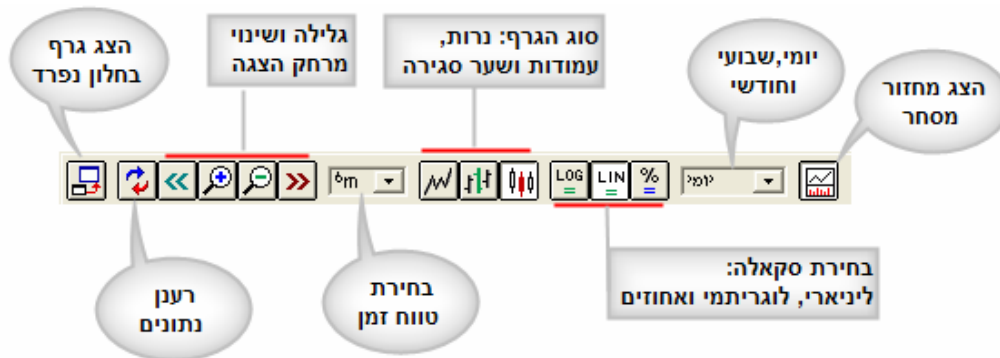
הצג גרף בחלון נפרד

גלילה ושינוי מרחק הצגה

סוג הגרף: נרות, עמודות ושער סגירה

יומי,שבועי וחודשי

הצג מחזור מסחר

6m

LOG

LIN

%

יומי

רענן נתונים

בחירת טווח זמן

בחירת סקאלה: ליניארי, לוגריתמי ואחוזים